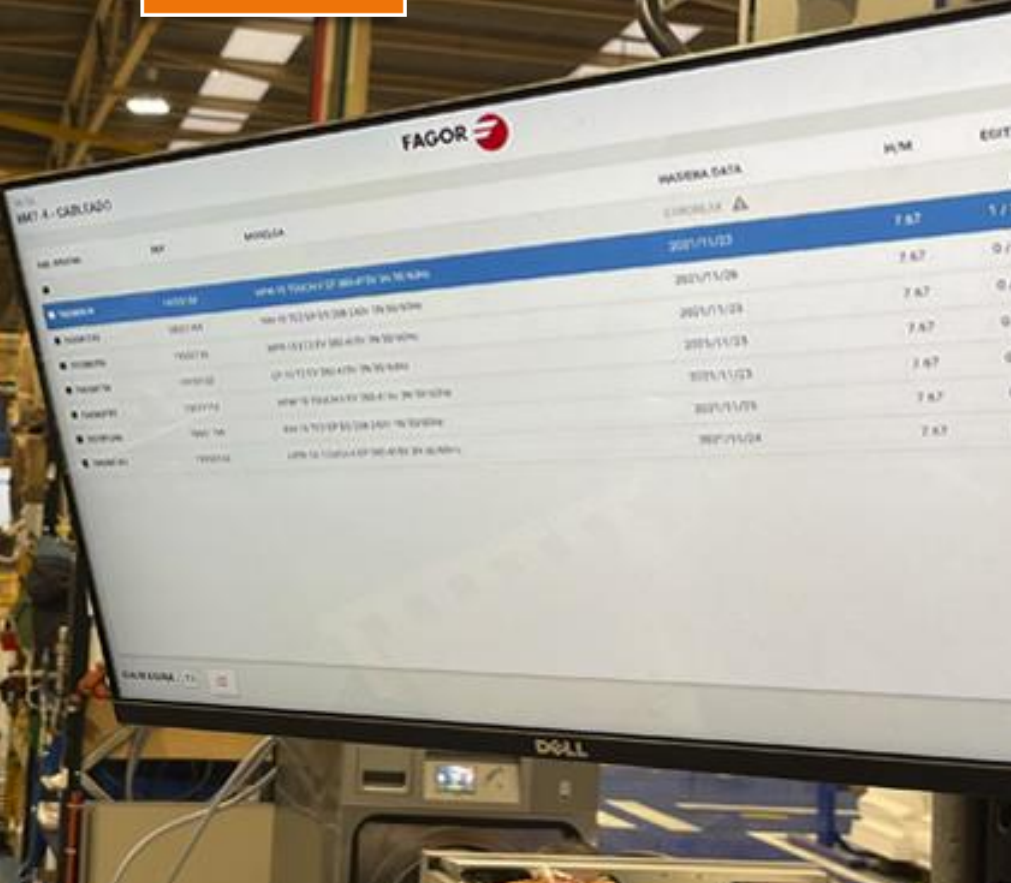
FAGOR

MM7.4 - CABLEADO

HASIERA DATA

PL/M

EDIT

REF

MODELOA

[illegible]

| | REF | MODELOA | HASIERA DATA | PL/M | EDIT |
|---|---|---|---|---|---|
| | | | 2021/11/23 | 7.67 | 1 / |
| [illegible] | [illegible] | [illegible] | 2021/11/26 | 7.67 | 0 / |
| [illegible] | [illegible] | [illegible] | 2021/11/23 | 7.67 | 0 |
| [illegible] | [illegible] | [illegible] | 2021/11/23 | 7.67 | 0 |
| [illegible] | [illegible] | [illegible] | 2021/11/23 | 7.67 | |
| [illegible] | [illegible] | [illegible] | 2021/11/23 | 7.67 | |
| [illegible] | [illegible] | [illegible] | 2021/11/23 | 7.67 | |
| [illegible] | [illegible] | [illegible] | 2021/11/24 | | |

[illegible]

DELL